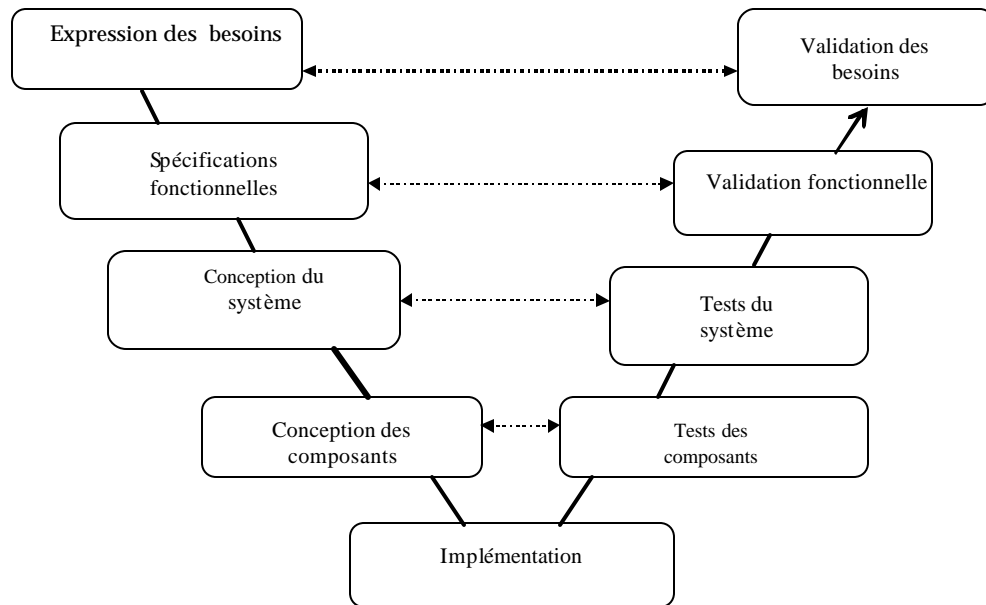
Expression des besoins

Validation des besoins

Spécifications fonctionnelles

Validation fonctionnelle

Conception du système

Tests du système

Conception des composants

Tests des composants

Implémentation